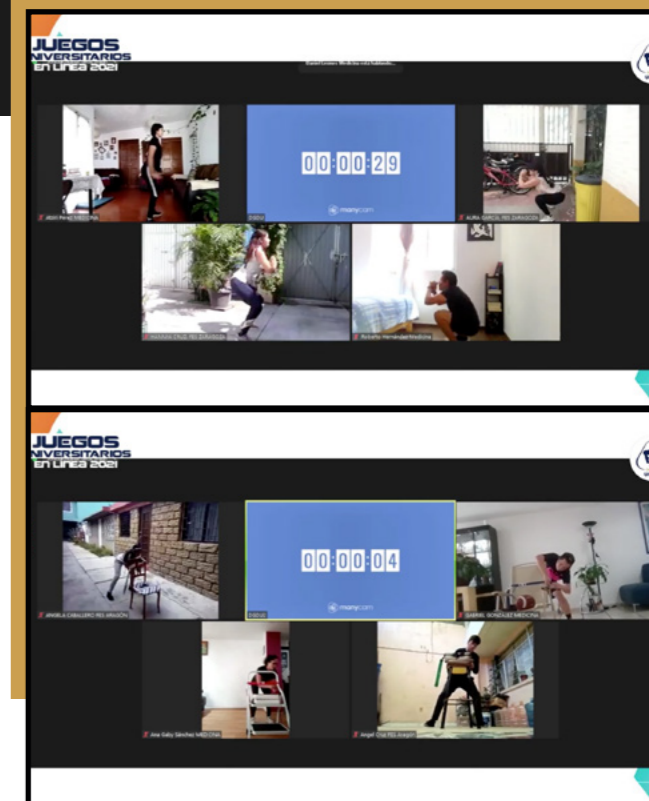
JUEGOS
NIVERSITARIOS
EN LÍNEA 2021

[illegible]

00:00:29

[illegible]

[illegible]

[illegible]

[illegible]

Roberto Hernández Medicina

JUEGOS
NIVERSITARIOS
EN LÍNEA 2021

ANGELA CABALLERO FES ARAGÓN

00:00:04

GABRIEL GONZÁLEZ MEDICINA

Ana Gaby Sánchez MED CNA

Angel Cruz FES Aragón